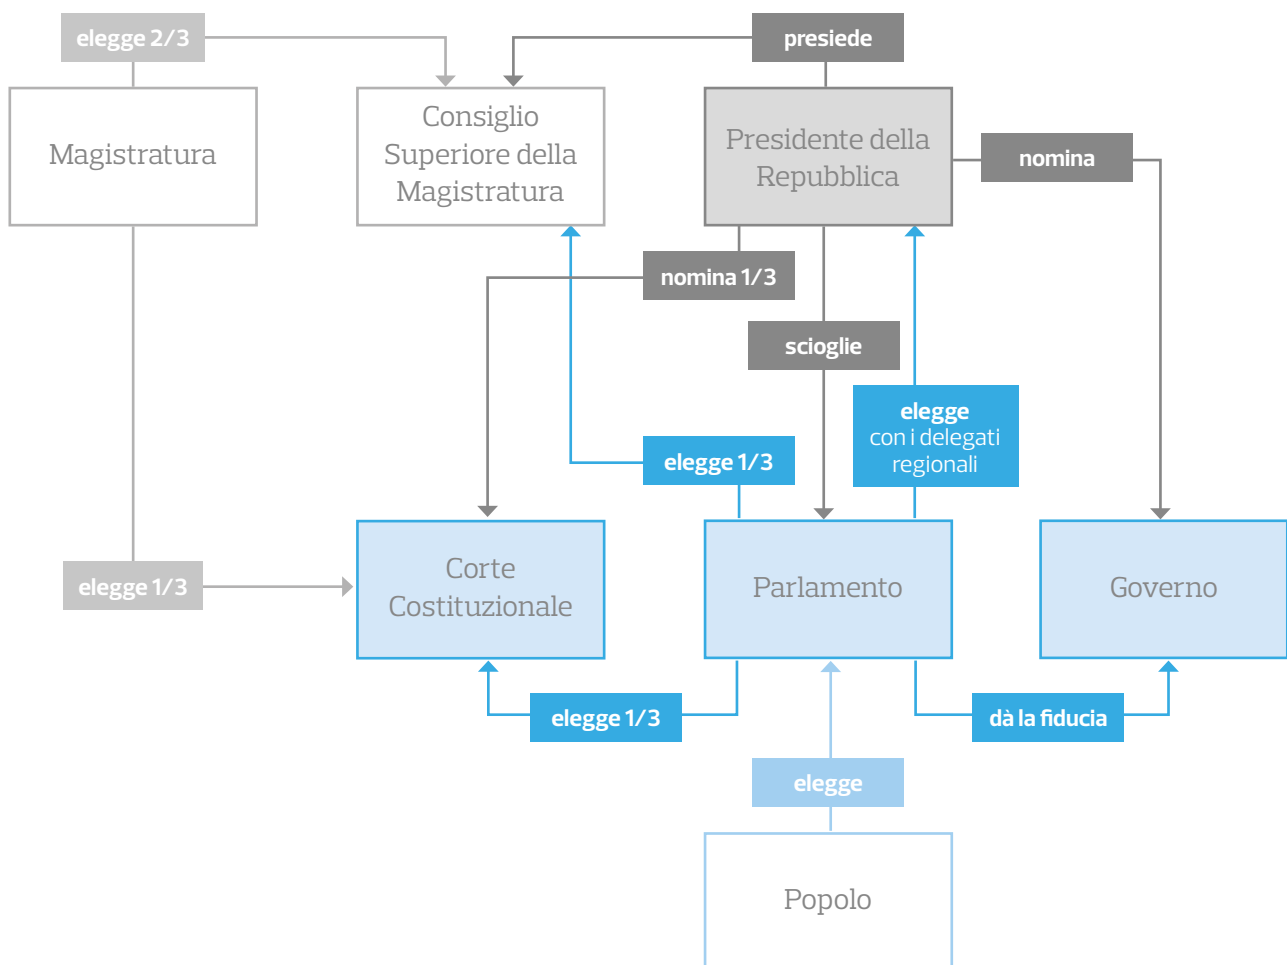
elegge 2/3

presiede

Magistratura

Consiglio Superiore della Magistratura

Presidente della Repubblica

nomina

nomina 1/3

scioglie

elegge con i delegati regionali

elegge 1/3

elegge 1/3

Corte Costituzionale

Parlamento

Governo

elegge 1/3

dà la fiducia

elegge

Popolo